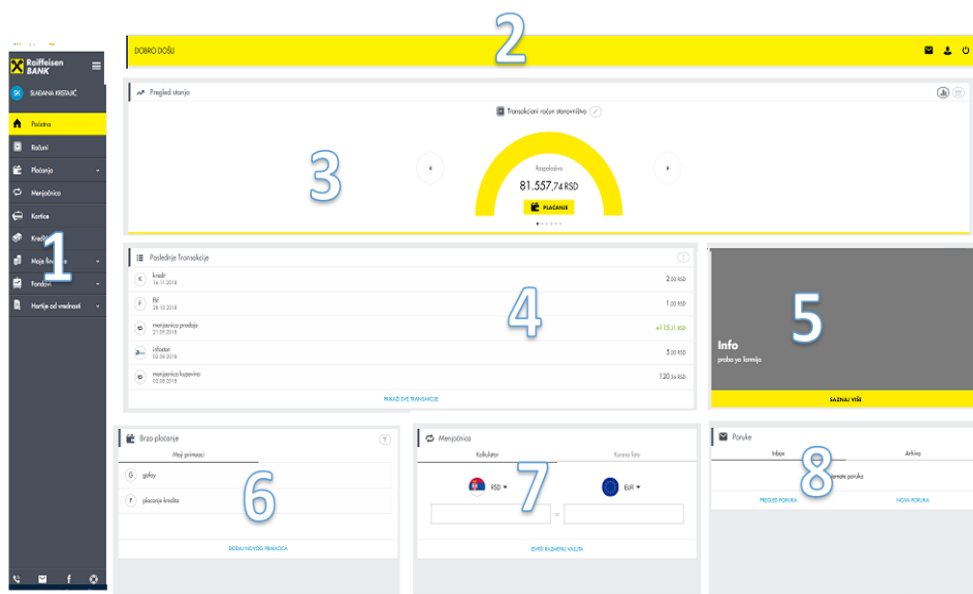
Raiffeisen BANK

SK SLAĐANA KRSTAJIĆ

Početna
Računi
Plaćanja
Menjačnica
Kartice
Krediti
Moje finansije
Fondovi
Hartije od vrednosti

1

DOBRO DOŠLI

2

Pregled stanja

Transakcioni račun stanovništvo

3

Raspoloživo
81.557,74 RSD
PLAĆANJE

Poslednje Transakcije

kredit
16.11.2018
2,00 RSD

fbf
28.10.2018
1,00 RSD

menjacnica prodaja
21.09.2018
+115,31 RSD

infostan
03.08.2018
5,00 RSD

menjacnica kupovina
03.08.2018
120,34 RSD

4

PRIKAŽI SVE TRANSAKCIJE

Info
proba za tomija

5

SAZNAJ VIŠE

Brzo plaćanje

Moji primaoci

gofoy

placanje kredita

6

DODAJ NOVOG PRIMAOCA

Menjačnica

Kalkulator
Kursna lista

RSD
EUR

7

=

IZVRŠI RAZMENU VALUTA

Poruke

Inbox
Arhiva

8

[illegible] poruka

PREGLED PORUKA
NOVA PORUKA